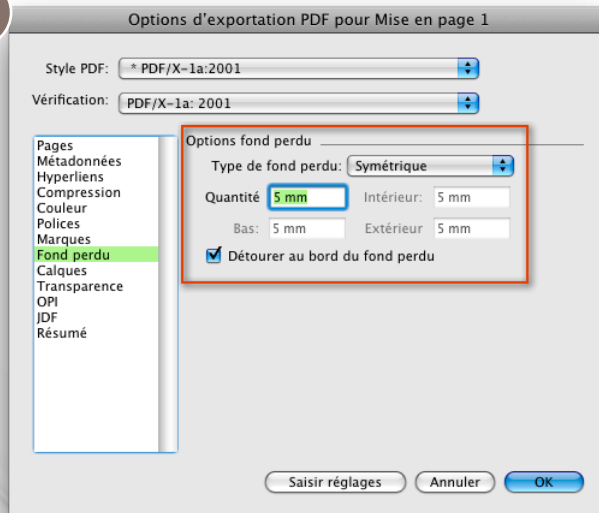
Options d'exportation PDF pour Mise en page 1

Style PDF: * PDF/X-1a:2001

Vérification: PDF/X-1a: 2001

Pages
Métadonnées
Hyperliens
Compression
Couleur
Polices
Marques
Fond perdu
Calques
Transparence
OPI
JDF
Résumé

Options fond perdu

Type de fond perdu: Symétrique

Quantité 5 mm

Intérieur: 5 mm

Bas: 5 mm

Extérieur 5 mm

Détourer au bord du fond perdu

Saisir réglages

Annuler

OK